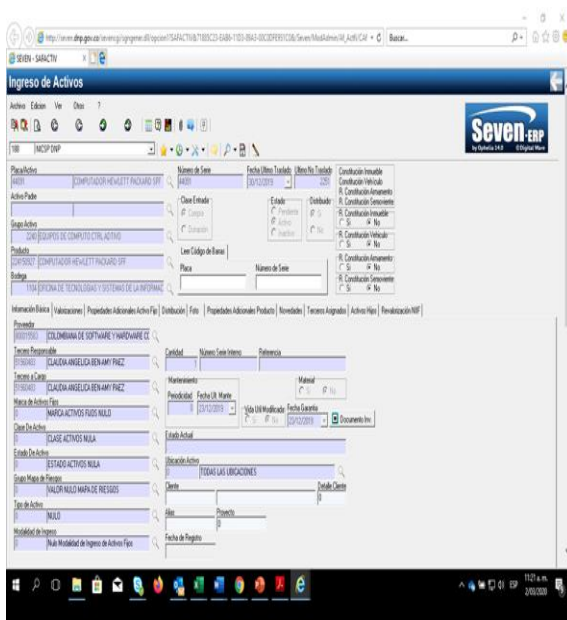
https://seven.dnp.gov.co/seven/gi/gngener.dll/opcion?SAFACTIV&... Buscar...

SEVEN - SAFACTIV

Ingreso de Activos

Archivo Edicion Ver Otros ?

Seven-ERP

100 NCSP DNP

Placa Activo
44031 COMPUTADOR HEWLETT PACKARD SFF

Número de Serie
44031

Fecha Ultimo Traslado
30/12/2019

Ultimo No Traslado
2251

Construcción Inmueble
Construcción Vehículo
R. Construcción Armamento
R. Construcción Semoviente

Activo Padre

Clase Entrada
Compra
Donación

Estado
Pendiente
Activo
Inactivo

Distribuido
Si
No

R. Construcción Inmueble
Si No
R. Construcción Vehículo
Si No
R. Construcción Armamento
Si No
R. Construcción Semoviente
Si No

Grupo Activo
5240 EQUIPOS DE COMPUTO CTRL ACTIVO

Producto
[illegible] COMPUTADOR HEWLETT PACKARD SFF

Leer Código de Barras

Placa
Número de Serie

Bodega
1104 OFICINA DE TECNOLOGIAS Y SISTEMAS DE LA INFORMAC

Información Básica | Valorizaciones | Propiedades Adicionales Activo Fijo | Distribución | Foto | Propiedades Adicionales Producto | Novedades | Terceros Asignados | Activos Hijos | Revalorización NIIF

Proveedor
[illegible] COLOMBIANA DE SOFTWARE Y HARDWARE CC

Cantidad
Número Serie Interno
Referencia

Tercero Responsable
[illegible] CLAUDIA ANGELICA BEN-AMY PAEZ

Tercero a Cargo
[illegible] CLAUDIA ANGELICA BEN-AMY PAEZ

Mantenimiento
Periodicidad Fecha Ult. Mante
0 23/12/2019

Material
Si No

Marca de Activos Fijos
MARCA ACTIVOS FIJOS NULO

Vida Util Modificada
Si No

Fecha Garantia
23/12/2019

Documento Inv

Clase De Activo
CLASE ACTIVOS NULA

Estado Actual

Estado De Activo
ESTADO ACTIVOS NULA

Grupo Mapa de Riesgos
VALOR NULO MAPA DE RIESGOS

Ubicación Activo
0 TODAS LAS UBICACIONES

Cliente
Detalle Cliente
0

Tipo de Activo
NULO

Alias
Proyecto
0

Modalidad de Ingreso
Nulo Modalidad de Ingreso de Activos Fijos

Fecha de Registro

11:21 a.m.
2/03/2020